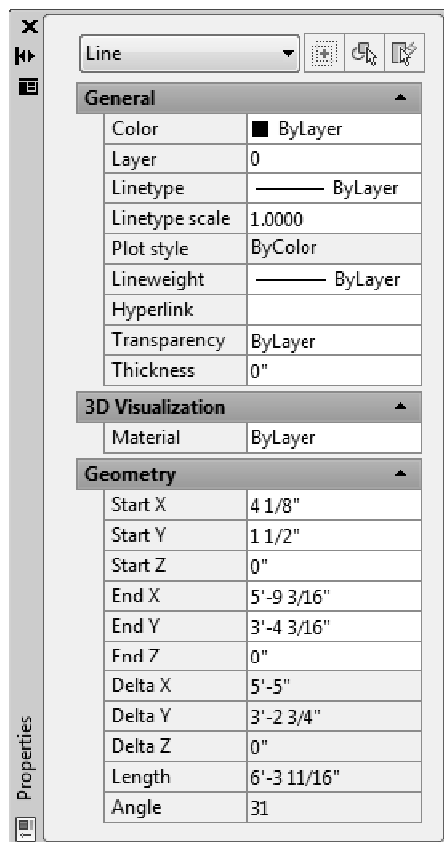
Properties

Line

General

| | |
|---|---|
| Color | ByLayer |
| Layer | 0 |
| Linetype | ByLayer |
| Linetype scale | 1.0000 |
| Plot style | ByColor |
| Lineweight | ByLayer |
| Hyperlink | |
| Transparency | ByLayer |
| Thickness | 0" |

3D Visualization

| | |
|---|---|
| Material | ByLayer |

Geometry

| | |
|---|---|
| Start X | 4 1/8" |
| Start Y | 1 1/2" |
| Start Z | 0" |
| End X | 5'-9 3/16" |
| End Y | 3'-4 3/16" |
| End Z | 0" |
| Delta X | 5'-5" |
| Delta Y | 3'-2 3/4" |
| Delta Z | 0" |
| Length | 6'-3 11/16" |
| Angle | 31 |